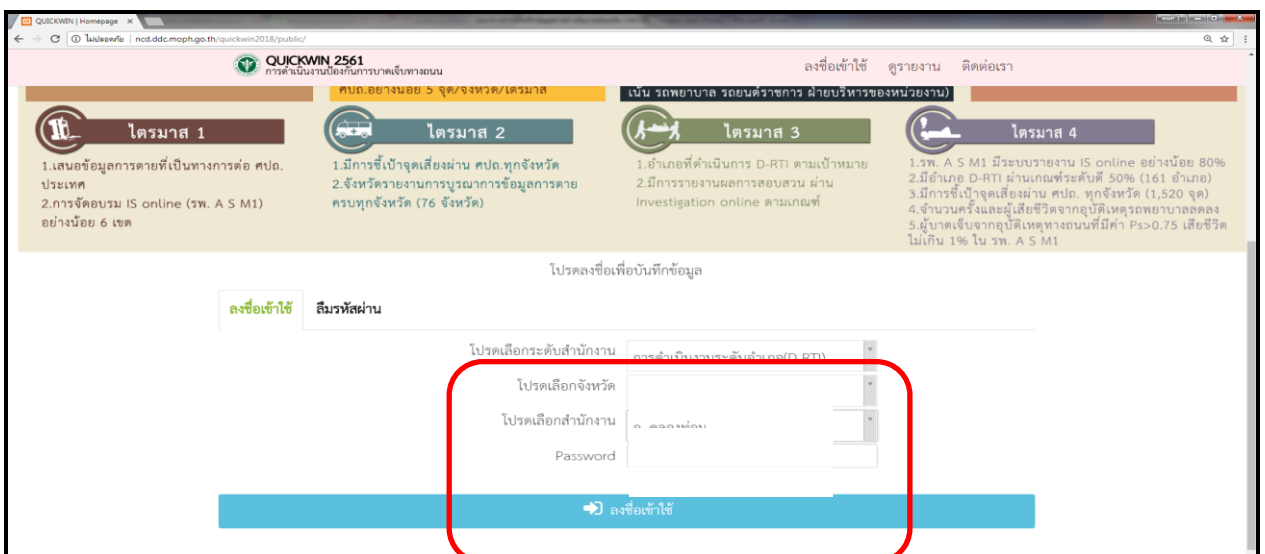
QUICKWIN | Homepage ×

ไม่ปลอดภัย | ncd.ddc.moph.go.th/quickwin2018/public/

QUICKWIN 2561
การดำเนินงานป้องกันการบาดเจ็บทางถนน

ลงชื่อเข้าใช้ ดูรายงาน ติดต่อเรา

ศปถ.อย่างน้อย 5 จุด/จังหวัด/ไตรมาส

เน้น รถพยาบาล รถยนต์ราชการ ฝ่ายบริหารของหน่วยงาน)

ไตรมาส 1

1.เสนอข้อมูลการตายที่เป็นทางการต่อ ศปถ. ประเทศ
2.การจัดอบรม IS online (รพ. A S M1) อย่างน้อย 6 เขต

ไตรมาส 2

1.มีการชี้เป้าจุดเสี่ยงผ่าน ศปถ.ทุกจังหวัด
2.จังหวัดรายงานการบูรณาการข้อมูลการตาย ครบทุกจังหวัด (76 จังหวัด)

ไตรมาส 3

1.อำเภอที่ดำเนินการ D-RTI ตามเป้าหมาย
2.มีการรายงานผลการสอบสวน ผ่าน Investigation online ตามเกณฑ์

ไตรมาส 4

1.รพ. A S M1 มีระบบรายงาน IS online อย่างน้อย 80%
2.มีอำเภอ D-RTI ผ่านเกณฑ์ระดับดี 50% (161 อำเภอ)
3.มีการชี้เป้าจุดเสี่ยงผ่าน ศปถ. ทุกจังหวัด (1,520 จุด)
4.จำนวนครั้งและผู้เสียชีวิตจากอุบัติเหตุรถพยาบาลลดลง
5.ผู้บาดเจ็บจากอุบัติเหตุทางถนนที่มีค่า Ps>0.75 เสียชีวิต ไม่เกิน 1% ใน รพ. A S M1

โปรดลงชื่อเพื่อบันทึกข้อมูล

ลงชื่อเข้าใช้ ลืมรหัสผ่าน

โปรดเลือกระดับสำนักงาน การดำเนินงานระดับอำเภอ(D-RTI)

โปรดเลือกจังหวัด

โปรดเลือกสำนักงาน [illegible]

Password

ลงชื่อเข้าใช้